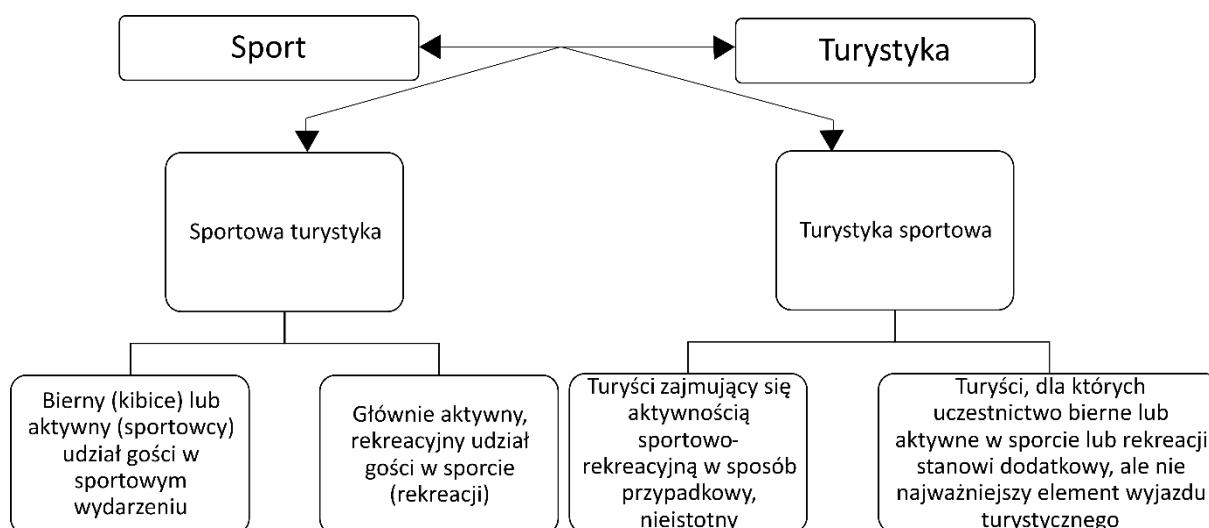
Sport

Turystyka

Sportowa turystyka

Turystyka sportowa

Bierny (kibice) lub aktywny (sportowcy) udział gości w sportowym wydarzeniu

Głównie aktywny, rekreacyjny udział gości w sporcie (rekreacji)

Turyści zajmujący się aktywnością sportowo-rekreacyjną w sposób przypadkowy, nieistotny

Turyści, dla których uczestnictwo bierne lub aktywne w sporcie lub rekreacji stanowi dodatkowy, ale nie najważniejszy element wyjazdu turystycznego